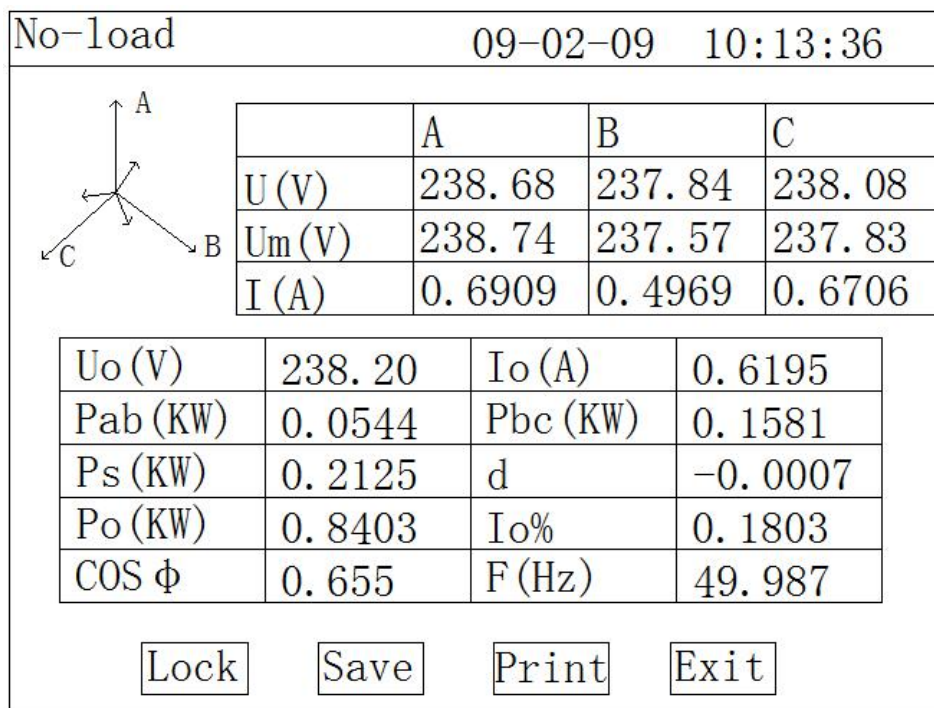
No-load 09-02-09 10:13:36

A
C
B

| | A | B | C |
|---|---|---|---|
| U(V) | 238.68 | 237.84 | 238.08 |
| Um(V) | 238.74 | 237.57 | 237.83 |
| I(A) | 0.6909 | 0.4969 | 0.6706 |

| Uo(V) | 238.20 | Io(A) | 0.6195 |
|---|---|---|---|
| Pab(KW) | 0.0544 | Pbc(KW) | 0.1581 |
| Ps(KW) | 0.2125 | d | -0.0007 |
| Po(KW) | 0.8403 | Io% | 0.1803 |
| COS $\Phi$ | 0.655 | F(Hz) | 49.987 |

Lock Save Print Exit